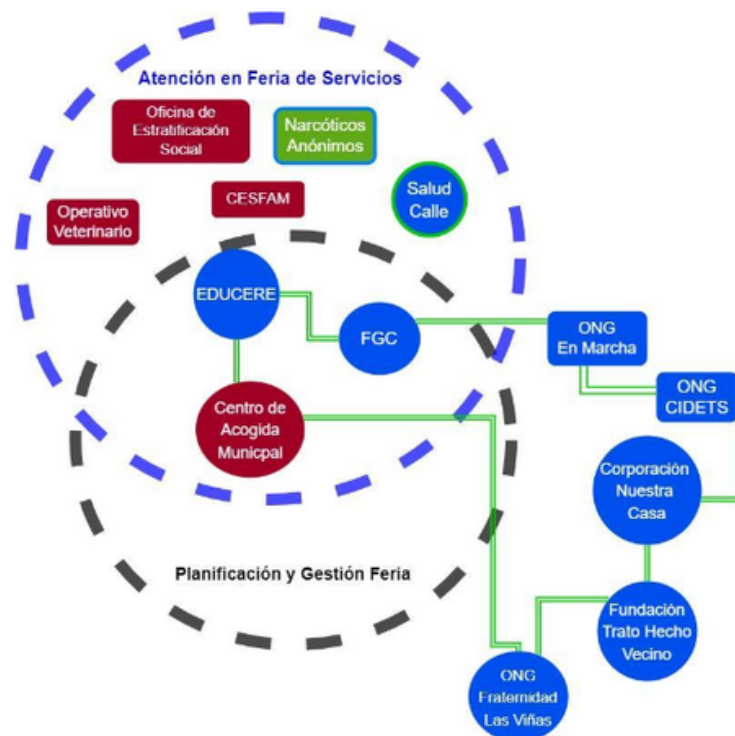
Atención en Feria de Servicios

Oficina de Estratificación Social

Narcóticos Anónimos

CESFAM

Salud Calle

Operativo Veterinario

EDUCERE

FGC

ONG En Marcha

ONG CIDETS

Centro de Acogida Municpal

Corporación Nuestra Casa

Planificación y Gestión Feria

Fundación Trato Hecho Vecino

ONG Fraternidad Las Viñas